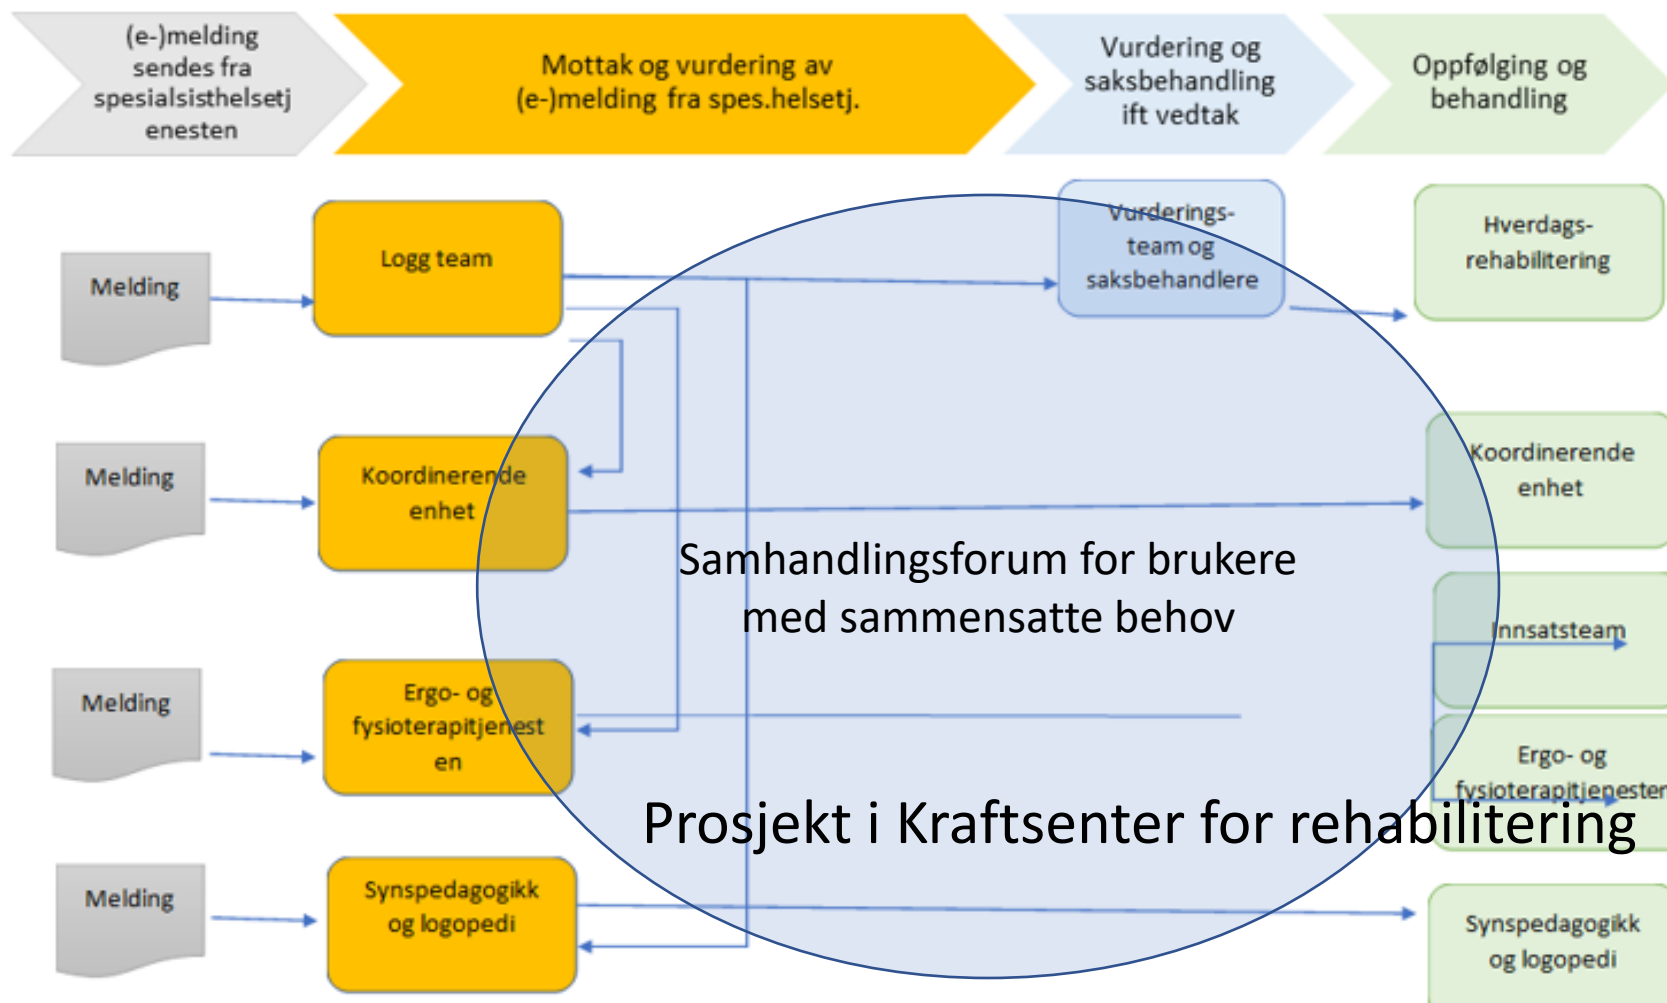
(e-)melding sendes fra spesialsisthelsetjenesten

Mottak og vurdering av (e-)melding fra spes.helsetj.

Vurdering og saksbehandling ift vedtak

Oppfølging og behandling

Melding

Logg team

Vurderings-team og saksbehandlere

Hverdags-rehabilitering

Melding

Koordinerende enhet

Koordinerende enhet

Samhandlingsforum for brukere med sammensatte behov

Innsatsteam

Melding

Ergo- og fysioterapitjenesten

Ergo- og fysioterapitjenesten

Prosjekt i Kraftsenter for rehabilitering

Melding

Synspedagogikk og logopedi

Synspedagogikk og logopedi